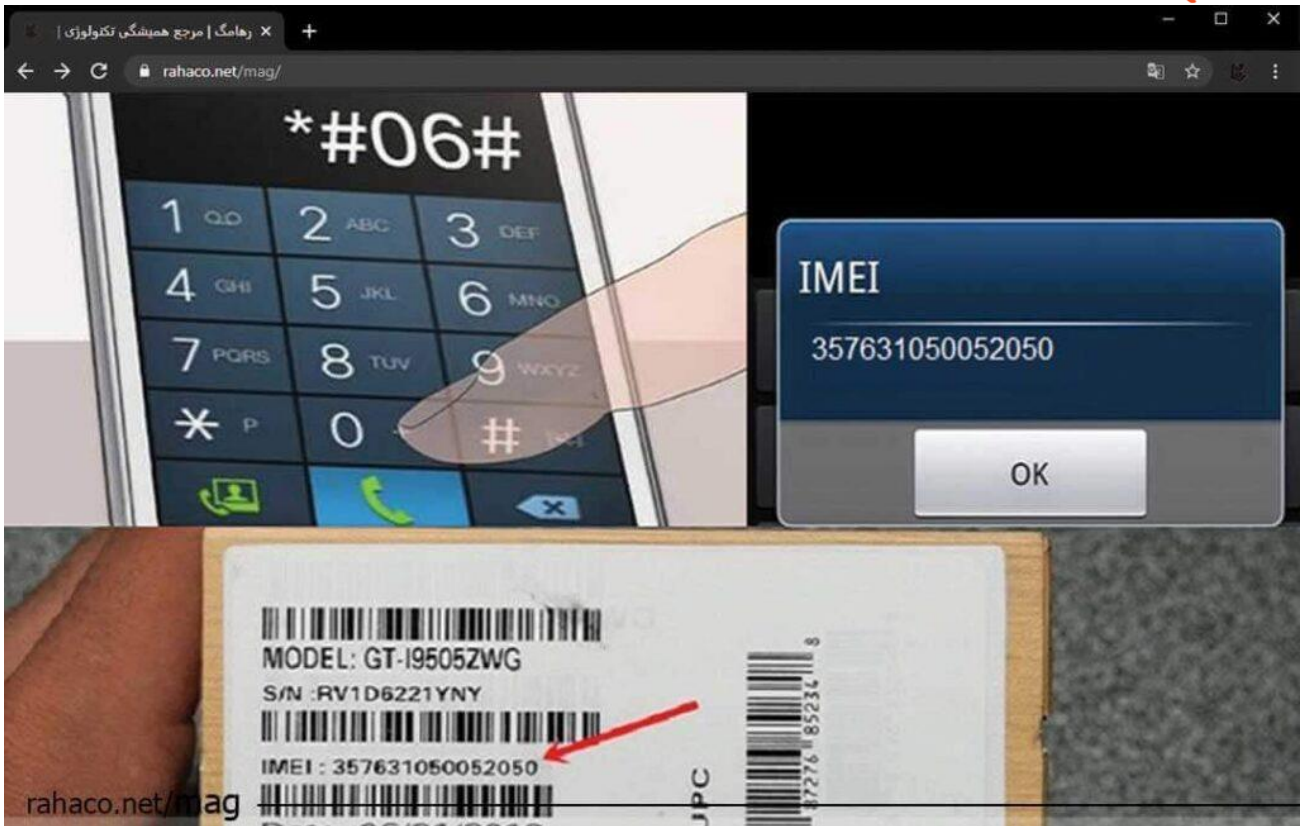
رهامگ | مرجع همیشگی تکنولوژی |
rahaco.net/mag/

*#06#

1 ∞ 2 ABC 3 DEF
4 GHI 5 JKL 6 MNO
7 PQRS 8 TUV 9 WXYZ
✳ P 0 + #

IMEI
357631050052050
OK

MODEL: GT-I9505ZWG
S/N :RV1D6221YNY
IMEI : 357631050052050

8 87276 85234 8
UPC

rahaco.net/mag